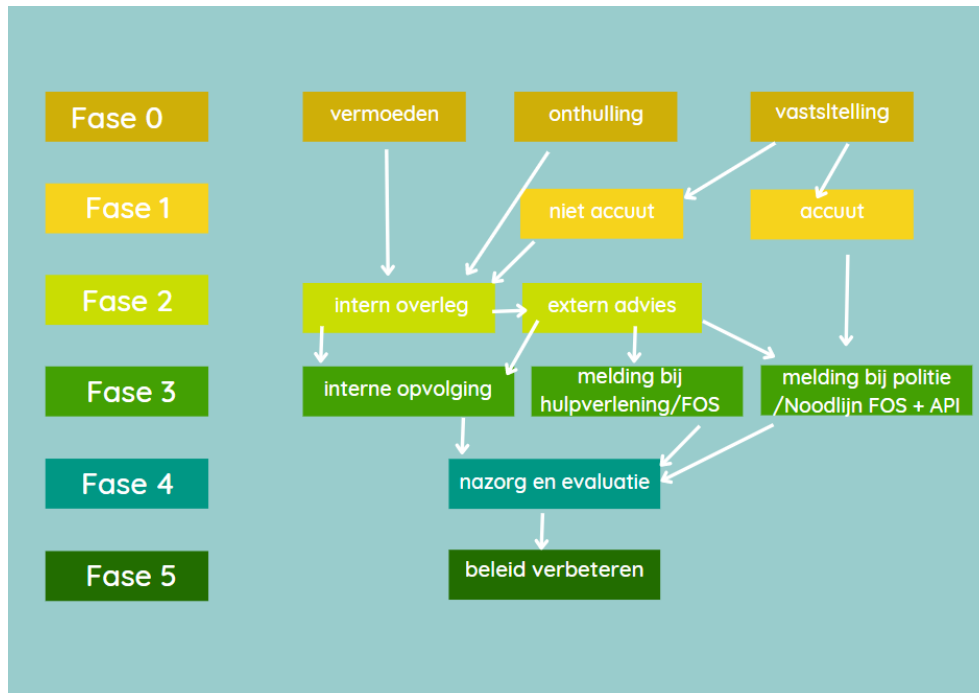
Fase 0
vermoeden
onthulling
vastsltelling

Fase 1
niet accuut
accuut

Fase 2
intern overleg
extern advies

Fase 3
interne opvolging
melding bij hulpverlening/FOS
melding bij politie /Noodlijn FOS + API

Fase 4
nazorg en evaluatie

Fase 5
beleid verbeteren